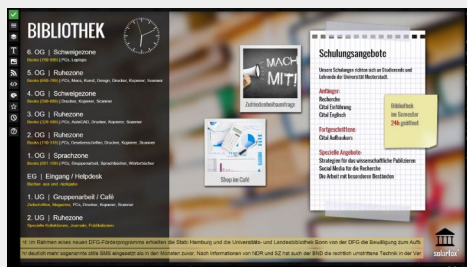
BIBLIOTHEK

6. OG | Schweigezone
Plätze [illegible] | PCs, Laptops

5. OG | Ruhezone
Plätze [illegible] | PCs, Mac, Kunst, Design, Drucker, Kopierer, Scanner

4. OG | Schweigezone
Plätze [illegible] | Drucker, Kopierer, Scanner

3. OG | Ruhezone
Plätze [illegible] | PCs, AutoCAD, Drucker, Kopierer, Scanner

2. OG | Ruhezone
Plätze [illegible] | PCs, Gesellschaften, Drucker, Kopierer, Scanner

1. OG | Sprachzone
Plätze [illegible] | PCs, Gruppenarbeit, Sprachlabor, Wörterbücher

EG | Eingang / Helpdesk
Bücher aus und rückgabe

1. UG | Gruppenarbeit / Café
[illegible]

2. UG | Ruhezone
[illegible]

MACH MIT!
Zeitredaktionsbeiträge

Shop im Café

Schulungsangebote

Unsere Schulungen richten sich an Studierende und Lehrende der Universität Musterstadt.

Anfänger:
Recherche
Citavi Einführung
Citavi Englisch

Bibliothek im Semester 24h geöffnet

Fortgeschrittene:
Citavi Aufbaukurs

Spezielle Angebote:
Strategien für das wissenschaftliche Publizieren
Social Media für die Recherche
Die Arbeit mit besonderen Beständen

st im Rahmen eines neuen DFG-Förderprogramms erhalten die Stadt Hamburg und die Universitäts- und Landesbibliothek Bonn von der DFG die Bewilligung zum Aufb
hr deutlich mehr sogenannte stille SMS eingesetzt als in den Monaten zuvor. Nach Informationen von NDR und SZ hat auch der BND die rechtlich umstrittene Technik in der Ver

solutions